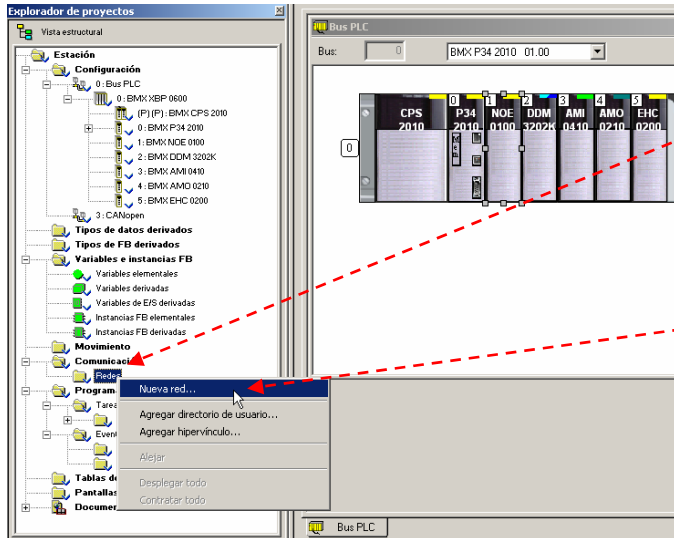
Explorador de proyectos

Vista estructural

Estación
Configuración
0 : Bus PLC
0 : BMX XBP 0600
(P) (P) : BMX CPS 2010
0 : BMX P34 2010
1 : BMX NOE 0100
2 : BMX DDM 3202K
3 : BMX AMI 0410
4 : BMX AMO 0210
5 : BMX EHC 0200
3 : CANopen
Tipos de datos derivados
Tipos de FB derivados
Variables e instancias FB
Variables elementales
Variables derivadas
Variables de E/S derivadas
Instancias FB elementales
Instancias FB derivadas
Movimiento
Comunicaci
Redes
Program
Tare
Even
Tablas d
Pantallas
Docume

Nueva red...
Agregar directorio de usuario...
Agregar hipervínculo...
Alejar
Desplegar todo
Contratar todo

Bus PLC
Bus: 0
BMX P34 2010 01.00
0
CPS 2010
0 P34 2010
1 NOE 0100
2 DDM 3202K
3 AMI 0410
4 AMO 0210
5 EHC 0200

Bus PLC